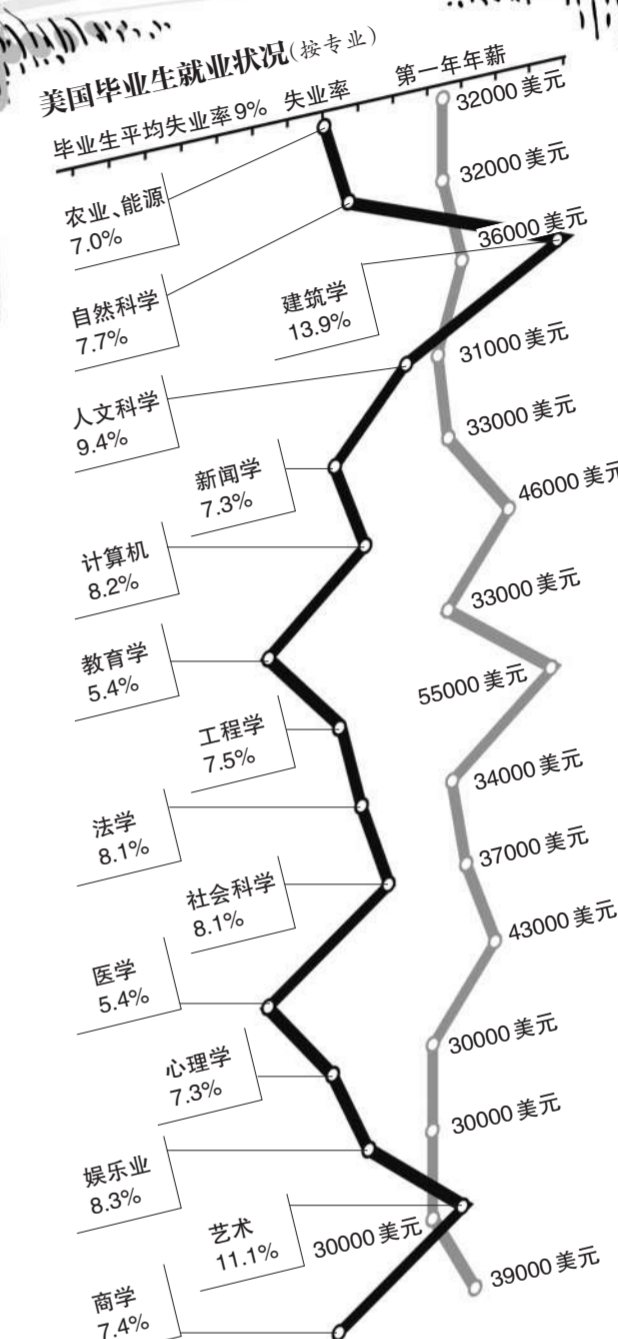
美国毕业生就业状况(按专业)

毕业生平均失业率9%　失业率　第一年年薪

32000 美元

32000 美元

农业、能源
7.0%

36000 美元

自然科学
7.7%

建筑学
13.9%

31000 美元

人文科学
9.4%

33000 美元

新闻学
7.3%

46000 美元

计算机
8.2%

33000 美元

教育学
5.4%

55000 美元

工程学
7.5%

34000 美元

法学
8.1%

37000 美元

社会科学
8.1%

43000 美元

医学
5.4%

30000 美元

心理学
7.3%

30000 美元

娱乐业
8.3%

艺术
11.1%

30000 美元

39000 美元

商学
7.4%